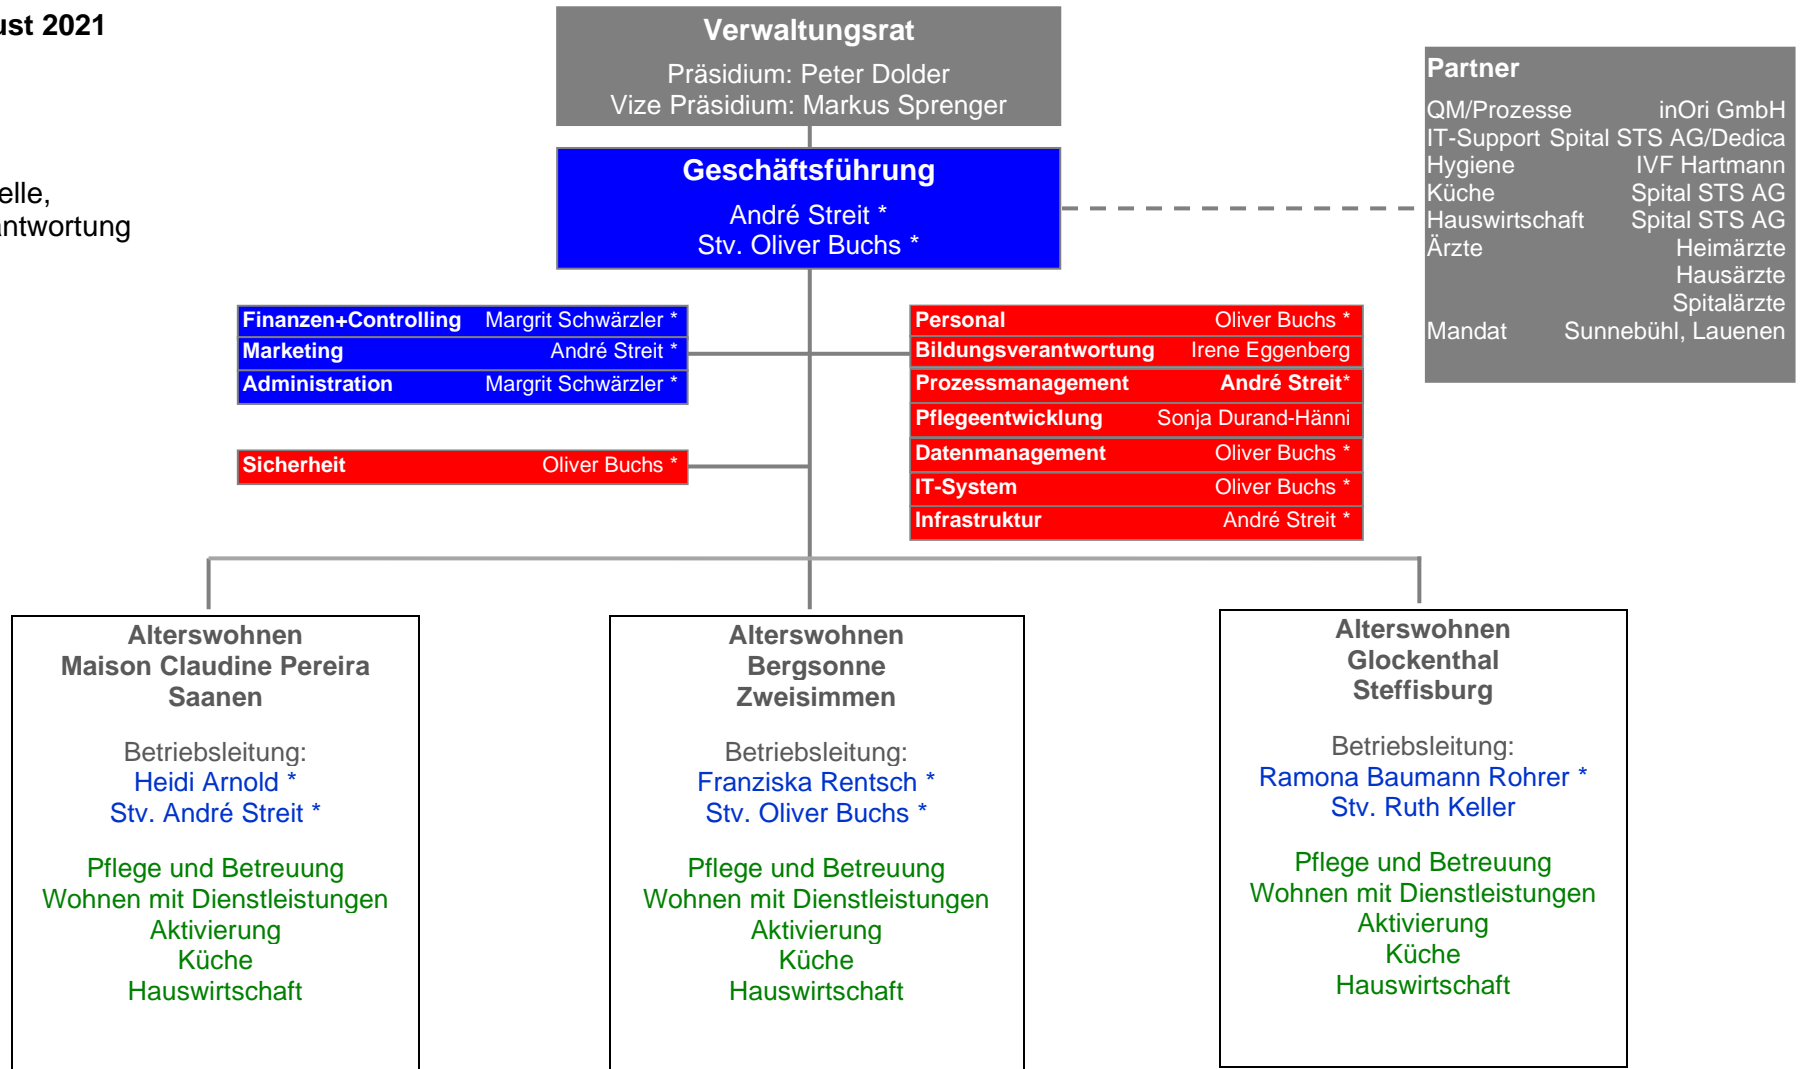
ust 2021

elle,
ntwortung

Verwaltungsrat
Präsidium: Peter Dolder
Vize Präsidium: Markus Sprenger

Geschäftsführung
André Streit *
Stv. Oliver Buchs *

Partner
QM/Prozesse inOri GmbH
IT-Support Spital STS AG/Dedica
Hygiene IVF Hartmann
Küche Spital STS AG
Hauswirtschaft Spital STS AG
Ärzte Heimärzte
Hausärzte
Spitalärzte
Mandat Sunnebühl, Lauenen

| | |
|---|---|
| Finanzen+Controlling | Margrit Schwärzler * |
| Marketing | André Streit * |
| Administration | Margrit Schwärzler * |

| | |
|---|---|
| Sicherheit | Oliver Buchs * |

| | |
|---|---|
| Personal | Oliver Buchs * |
| Bildungsverantwortung | Irene Eggenberg |
| Prozessmanagement | André Streit* |
| Pflegeentwicklung | Sonja Durand-Hänni |
| Datenmanagement | Oliver Buchs * |
| IT-System | Oliver Buchs * |
| Infrastruktur | André Streit * |

Alterswohnen
Maison Claudine Pereira
Saanen

Betriebsleitung:
Heidi Arnold *
Stv. André Streit *

Pflege und Betreuung
Wohnen mit Dienstleistungen
Aktivierung
Küche
Hauswirtschaft

Alterswohnen
Bergsonne
Zweisimmen

Betriebsleitung:
Franziska Rentsch *
Stv. Oliver Buchs *

Pflege und Betreuung
Wohnen mit Dienstleistungen
Aktivierung
Küche
Hauswirtschaft

Alterswohnen
Glockenthal
Steffisburg

Betriebsleitung:
Ramona Baumann Rohrer *
Stv. Ruth Keller

Pflege und Betreuung
Wohnen mit Dienstleistungen
Aktivierung
Küche
Hauswirtschaft